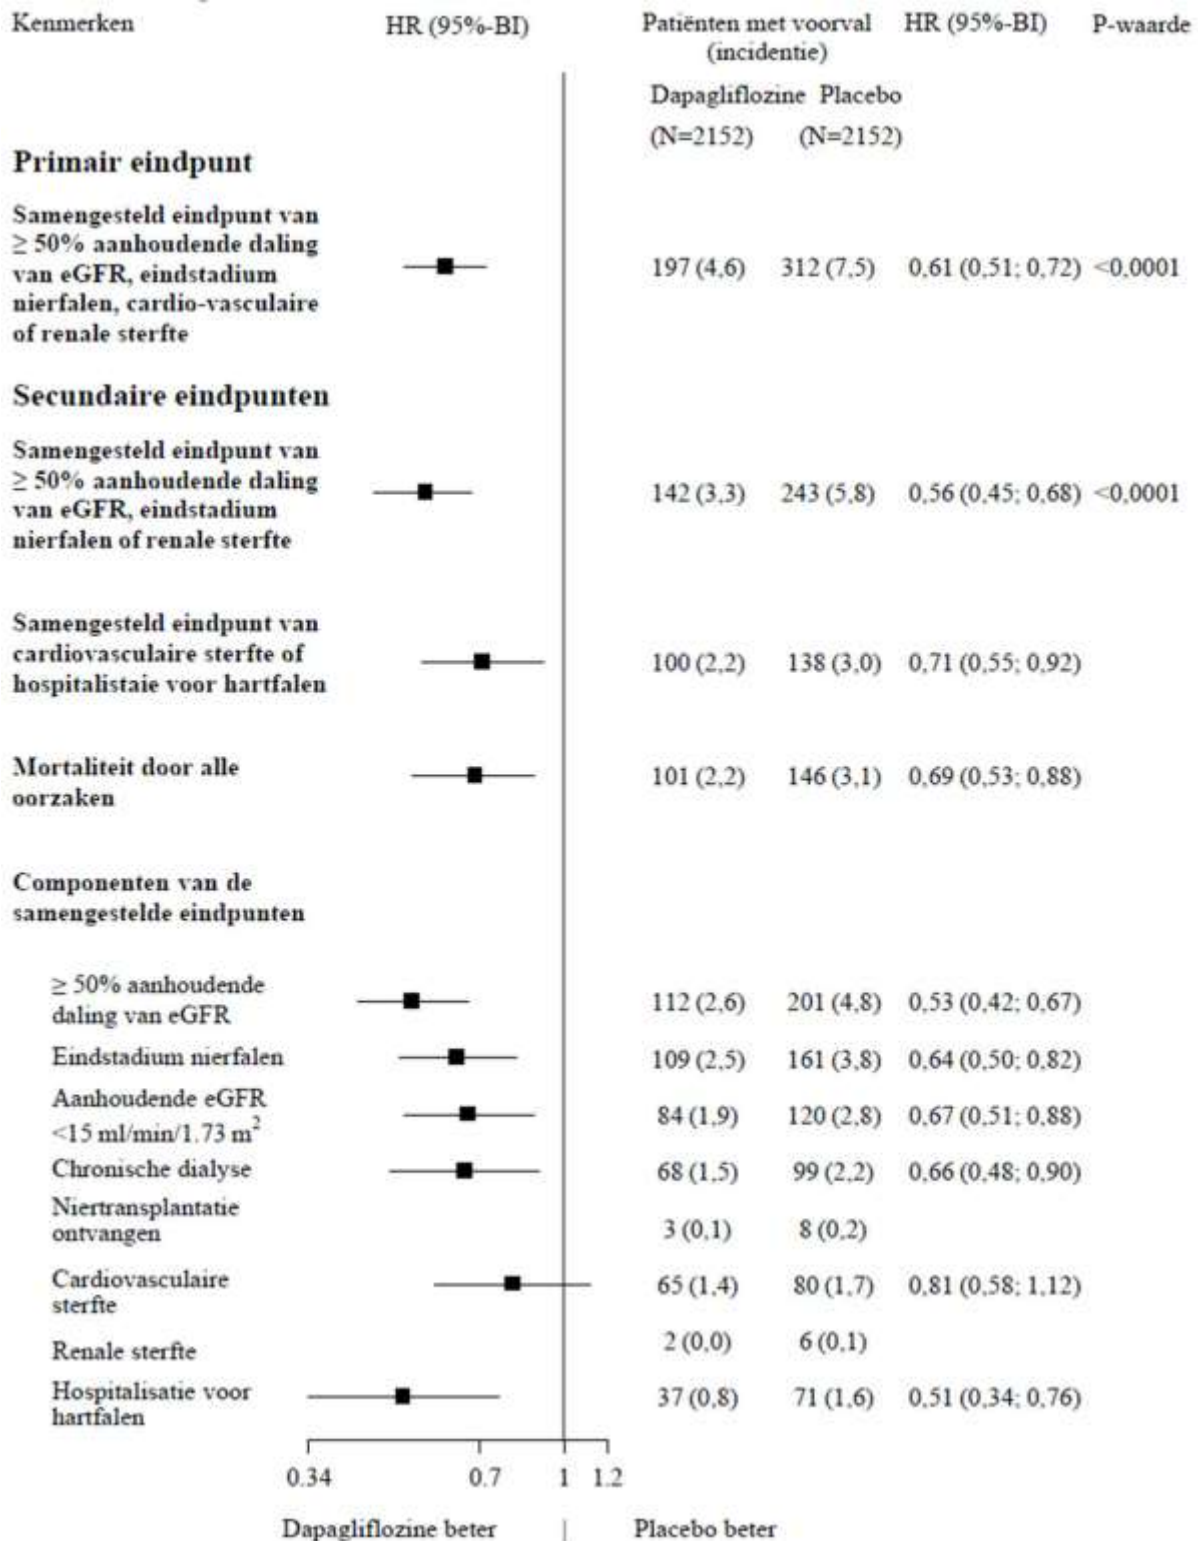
| Kenmerken | HR (95%-BI) | Patiënten met voorval (incidentie) Dapagliflozine (N=2152) | Placebo (N=2152) | HR (95%-BI) | P-waarde |
|---|---|---|---|---|---|
| **Primair eindpunt** | | | | | |
| **Samengesteld eindpunt van ≥ 50% aanhoudende daling van eGFR, eindstadium nierfalen, cardio-vasculaire of renale sterfte** | | 197 (4,6) | 312 (7,5) | 0,61 (0,51; 0,72) | <0,0001 |
| **Secundaire eindpunten** | | | | | |
| **Samengesteld eindpunt van ≥ 50% aanhoudende daling van eGFR, eindstadium nierfalen of renale sterfte** | | 142 (3,3) | 243 (5,8) | 0,56 (0,45; 0,68) | <0,0001 |
| **Samengesteld eindpunt van cardiovasculaire sterfte of hospitalistaie voor hartfalen** | | 100 (2,2) | 138 (3,0) | 0,71 (0,55; 0,92) | |
| **Mortaliteit door alle oorzaken** | | 101 (2,2) | 146 (3,1) | 0,69 (0,53; 0,88) | |
| **Componenten van de samengestelde eindpunten** | | | | | |
| ≥ 50% aanhoudende daling van eGFR | | 112 (2,6) | 201 (4,8) | 0,53 (0,42; 0,67) | |
| Eindstadium nierfalen | | 109 (2,5) | 161 (3,8) | 0,64 (0,50; 0,82) | |
| Aanhoudende eGFR <15 ml/min/1.73 m$^2$ | | 84 (1,9) | 120 (2,8) | 0,67 (0,51; 0,88) | |
| Chronische dialyse | | 68 (1,5) | 99 (2,2) | 0,66 (0,48; 0,90) | |
| Niertransplantatie ontvangen | | 3 (0,1) | 8 (0,2) | | |
| Cardiovasculaire sterfte | | 65 (1,4) | 80 (1,7) | 0,81 (0,58; 1,12) | |
| Renale sterfte | | 2 (0,0) | 6 (0,1) | | |
| Hospitalisatie voor hartfalen | | 37 (0,8) | 71 (1,6) | 0,51 (0,34; 0,76) | |

0.34 0.7 1 1.2

Dapagliflozine beter | Placebo beter